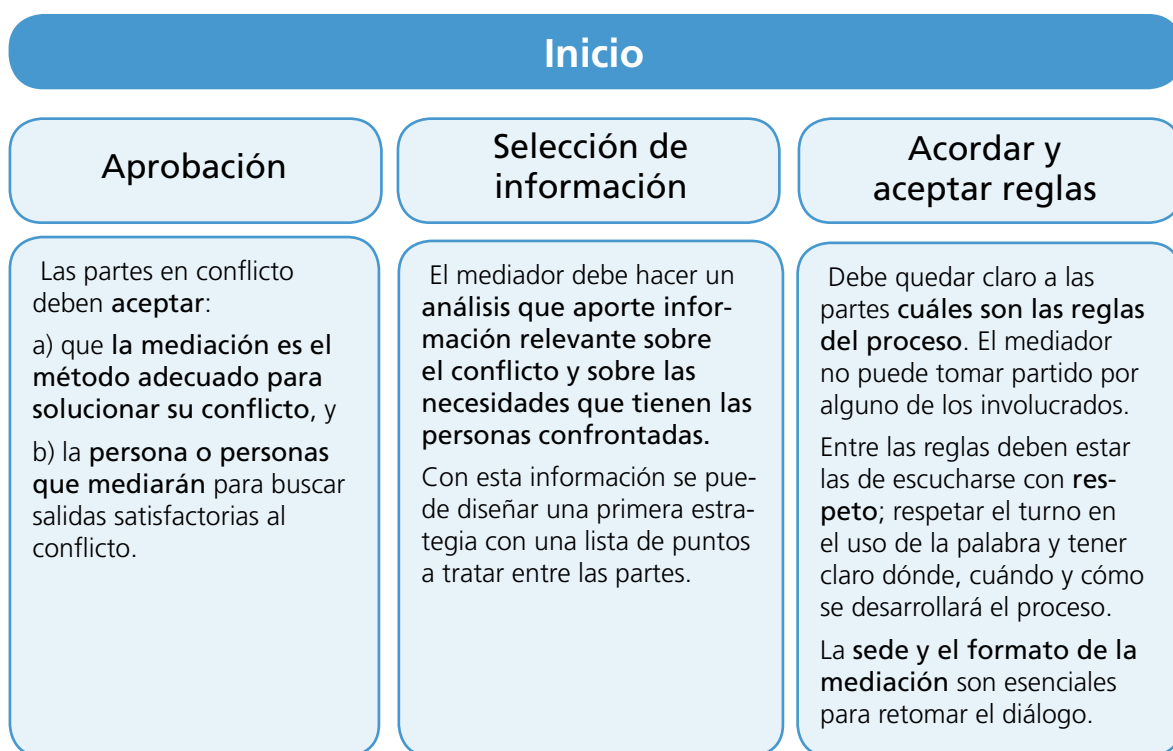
Inicio

Aprobación

Las partes en conflicto deben aceptar:

a) que la mediación es el método adecuado para solucionar su conflicto, y

b) la persona o personas que mediarán para buscar salidas satisfactorias al conflicto.

Selección de información

El mediador debe hacer un análisis que aporte información relevante sobre el conflicto y sobre las necesidades que tienen las personas confrontadas.

Con esta información se puede diseñar una primera estrategia con una lista de puntos a tratar entre las partes.

Acordar y aceptar reglas

Debe quedar claro a las partes cuáles son las reglas del proceso. El mediador no puede tomar partido por alguno de los involucrados.

Entre las reglas deben estar las de escucharse con respeto; respetar el turno en el uso de la palabra y tener claro dónde, cuándo y cómo se desarrollará el proceso.

La sede y el formato de la mediación son esenciales para retomar el diálogo.